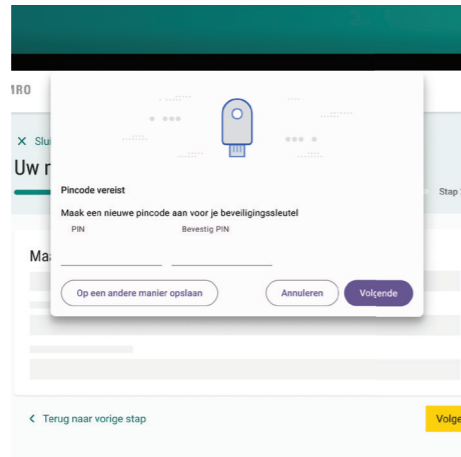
IRO

X Slu

Uw r

Stap

Ma

Pincode vereist

Maak een nieuwe pincode aan voor je beveiligingssleutel

PIN

Bevestig PIN

Op een andere manier opslaan

Annuleren

Volgende

< Terug naar vorige stap

Volge